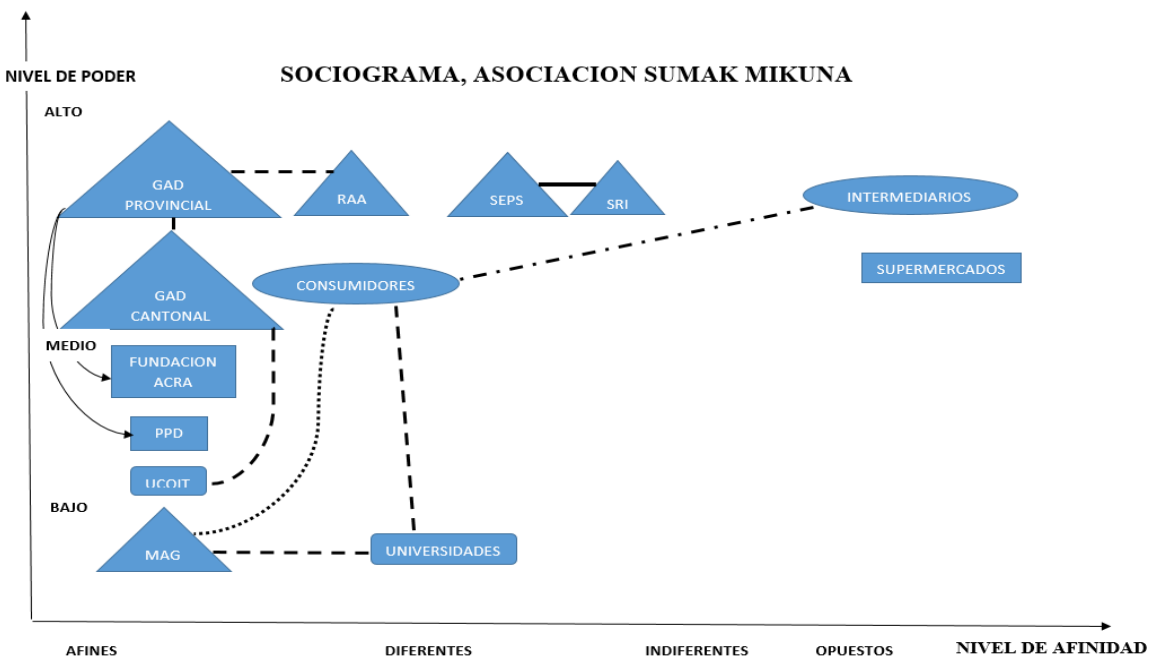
NIVEL DE PODER

SOCIOGRAMA, ASOCIACION SUMAK MIKUNA

ALTO

GAD PROVINCIAL

RAA

SEPS

SRI

INTERMEDIARIOS

GAD CANTONAL

CONSUMIDORES

SUPERMERCADOS

MEDIO

FUNDACION ACRA

PPD

UCOIT

BAJO

MAG

UNIVERSIDADES

AFINES

DIFERENTES

INDIFERENTES

OPUESTOS

NIVEL DE AFINIDAD